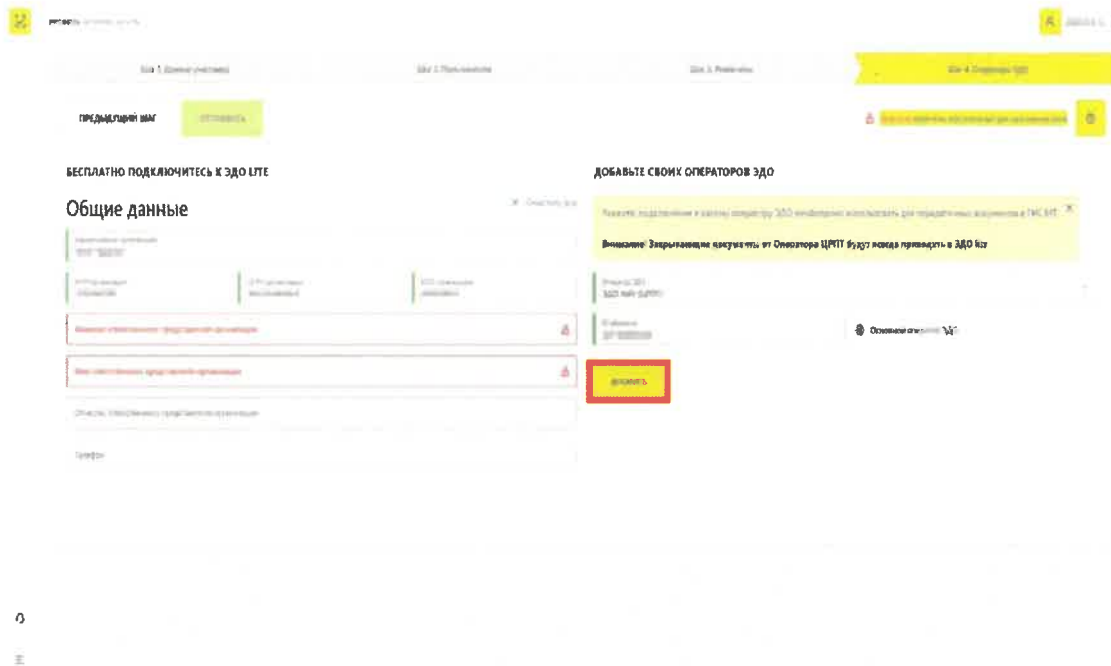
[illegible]

Шаг 1. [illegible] | Шаг 2. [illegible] | Шаг 3. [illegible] | Шаг 4. Операторы ЭДО

ПРЕДЫДУЩИЙ ШАГ

ОТПРАВИТЬ

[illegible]

БЕСПЛАТНО ПОДКЛЮЧИТЕСЬ К ЭДО LITE

Общие данные

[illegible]

Фамилия ответственного представителя организации

Имя ответственного представителя организации

Отчество ответственного представителя организации

Телефон

ДОБАВЬТЕ СВОИХ ОПЕРАТОРОВ ЭДО

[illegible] ГИС МТ

Внимание! Закрывающие документы от Оператора ЦРПТ будут всегда приходить в ЭДО lite

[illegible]

Основной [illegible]

ДОБАВИТЬ